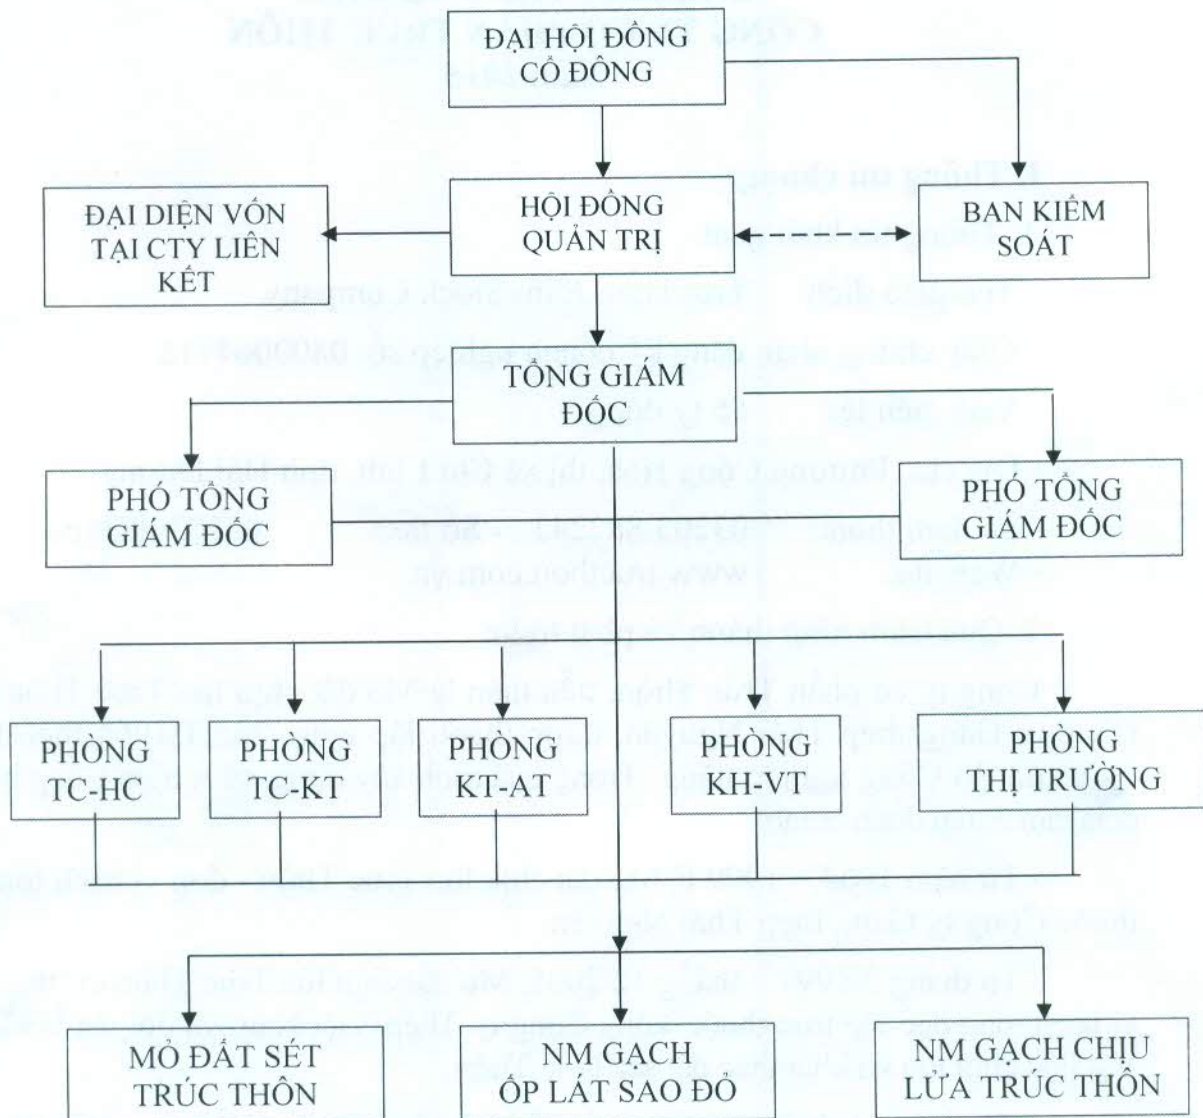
ĐẠI HỘI ĐỒNG CỔ ĐÔNG

ĐẠI DIỆN VỐN TẠI CTY LIÊN KẾT

HỘI ĐỒNG QUẢN TRỊ

BAN KIỂM SOÁT

TỔNG GIÁM ĐỐC

PHÓ TỔNG GIÁM ĐỐC

PHÓ TỔNG GIÁM ĐỐC

PHÒNG TC-HC

PHÒNG TC-KT

PHÒNG KT-AT

PHÒNG KH-VT

PHÒNG THỊ TRƯỜNG

MỎ ĐẤT SÉT TRÚC THÔN

NM GẠCH ỐP LÁT SAO ĐỎ

NM GẠCH CHỊU LỬA TRÚC THÔN